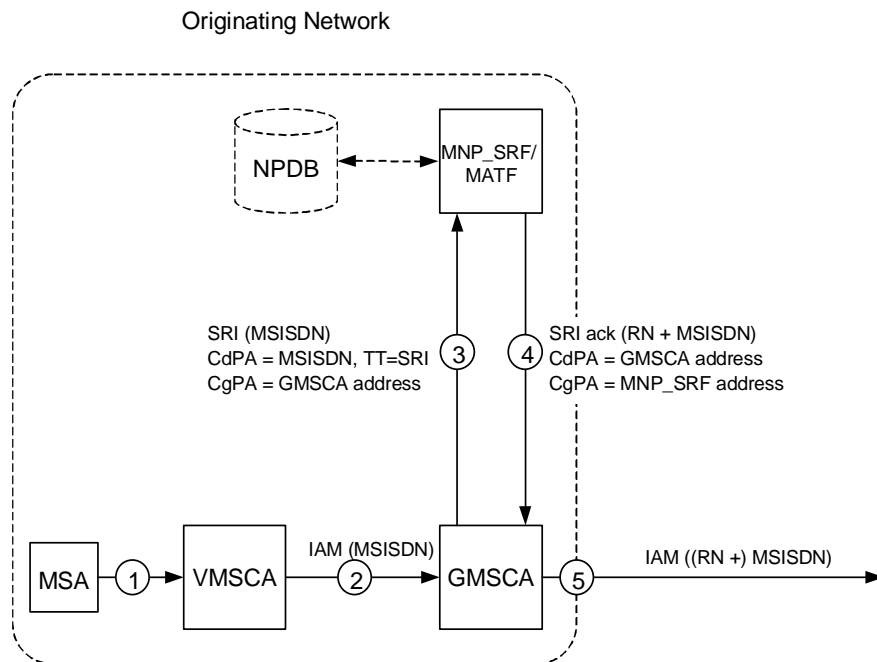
Originating Network

NPDB

MNP_SRF/ MATF

SRI (MSISDN)
CdPA = MSISDN, TT=SRI
CgPA = GMSCA address

3

4

SRI ack (RN + MSISDN)
CdPA = GMSCA address
CgPA = MNP_SRF address

MSA

1

VMSCA

IAM (MSISDN)

2

GMSCA

5

IAM ((RN +) MSISDN)